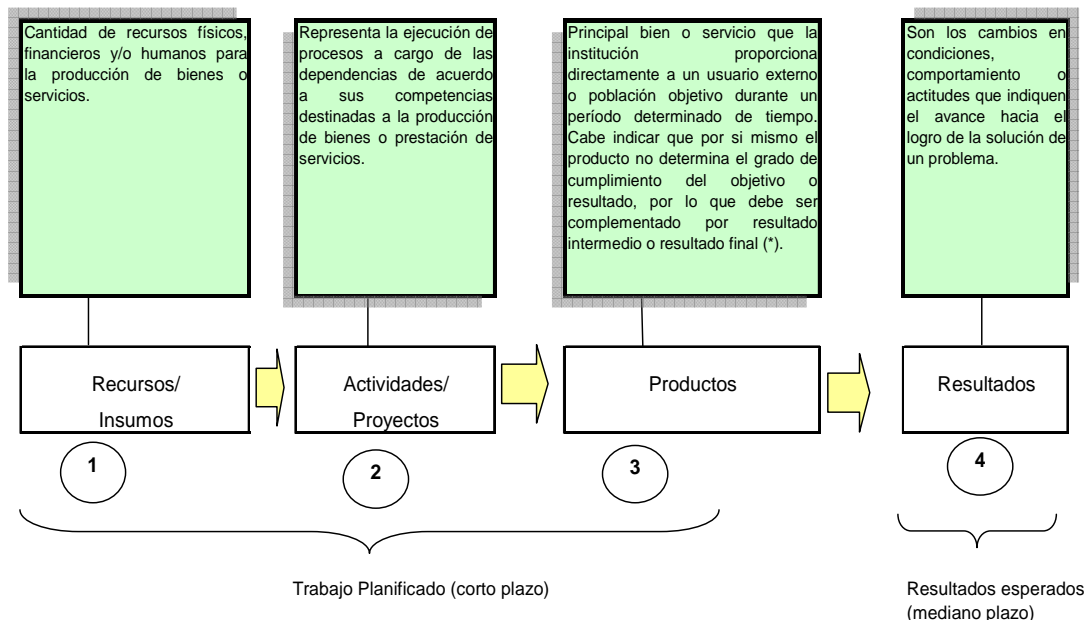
Cantidad de recursos físicos, financieros y/o humanos para la producción de bienes o servicios.

Representa la ejecución de procesos a cargo de las dependencias de acuerdo a sus competencias destinadas a la producción de bienes o prestación de servicios.

Principal bien o servicio que la institución proporciona directamente a un usuario externo o población objetivo durante un período determinado de tiempo. Cabe indicar que por si mismo el producto no determina el grado de cumplimiento del objetivo o resultado, por lo que debe ser complementado por resultado intermedio o resultado final (*).

Son los cambios en condiciones, comportamiento o actitudes que indiquen el avance hacia el logro de la solución de un problema.

Recursos/ Insumos

Actividades/ Proyectos

Productos

Resultados

1

2

3

4

Trabajo Planificado (corto plazo)

Resultados esperados (mediano plazo)